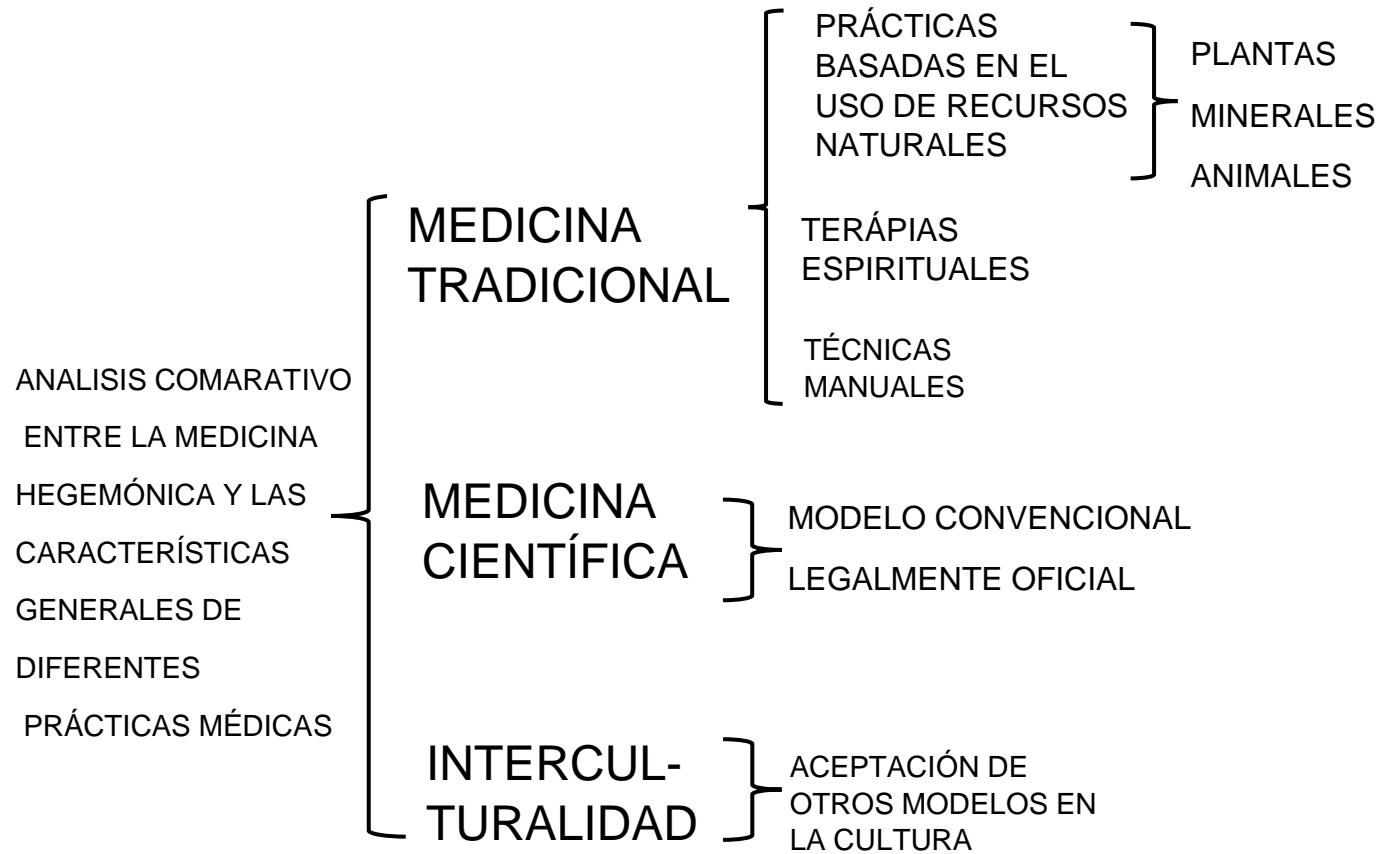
ANALISIS COMARATIVO ENTRE LA MEDICINA HEGEMÓNICA Y LAS CARACTERÍSTICAS GENERALES DE DIFERENTES PRÁCTICAS MÉDICAS

MEDICINA TRADICIONAL

PRÁCTICAS BASADAS EN EL USO DE RECURSOS NATURALES

PLANTAS
MINERALES
ANIMALES

TERÁPIAS ESPIRITUALES

TÉCNICAS MANUALES

MEDICINA CIENTÍFICA

MODELO CONVENCIONAL
LEGALMENTE OFICIAL

INTERCULTURALIDAD

ACEPTACIÓN DE OTROS MODELOS EN LA CULTURA